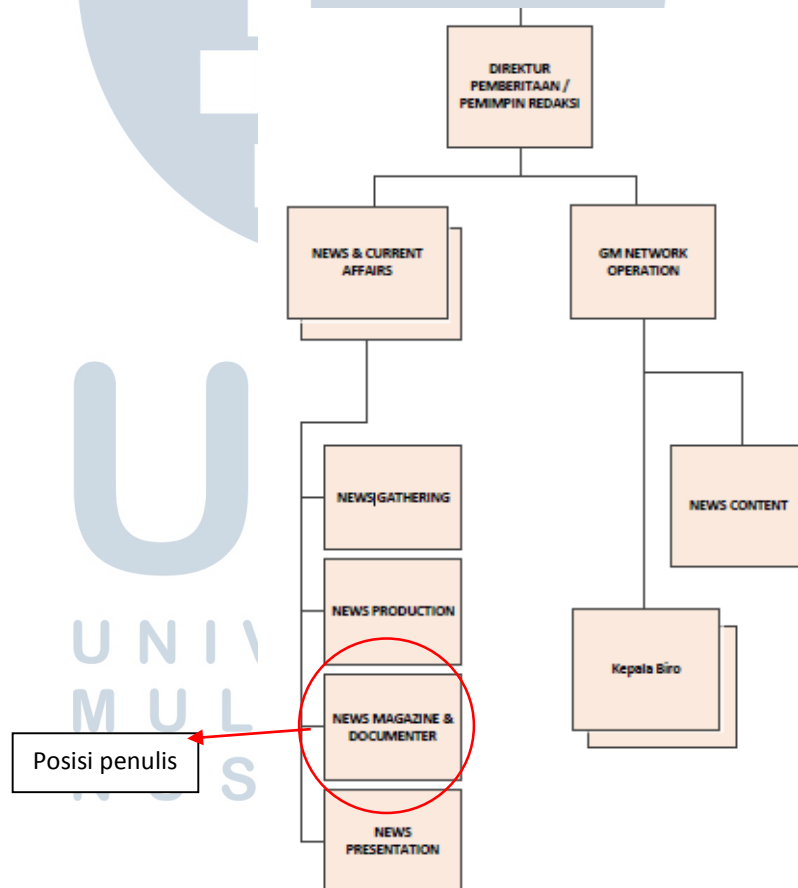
DIREKTUR PEMBERITAAN / PEMIMPIN REDAKSI

NEWS & CURRENT AFFAIRS

GM NETWORK OPERATION

NEWS GATHERING

NEWS CONTENT

NEWS PRODUCTION

Kepala Biro

NEWS MAGAZINE & DOCUMENTER

Posisi penulis

NEWS PRESENTATION

U N I V
M U L
N U S